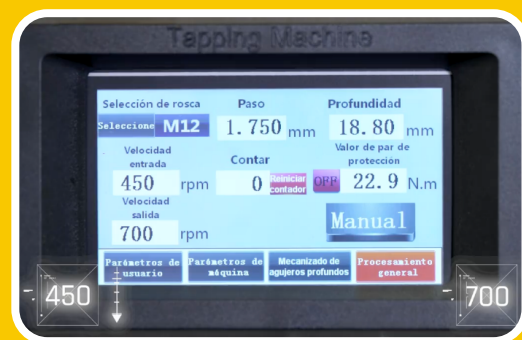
Tapping Machine

Selección de rosca
Seleccione M12
Paso
1.750 mm
Profundidad
18.80 mm

Velocidad entrada
450 rpm
Contar
0
Reiniciar contador
Valor de par de protección
OFF
22.9 N.m

Velocidad salida
700 rpm
Manual

Parámetros de usuario
Parámetros de máquina
Mecanizado de agujeros profundos
Procesamiento general

450
700